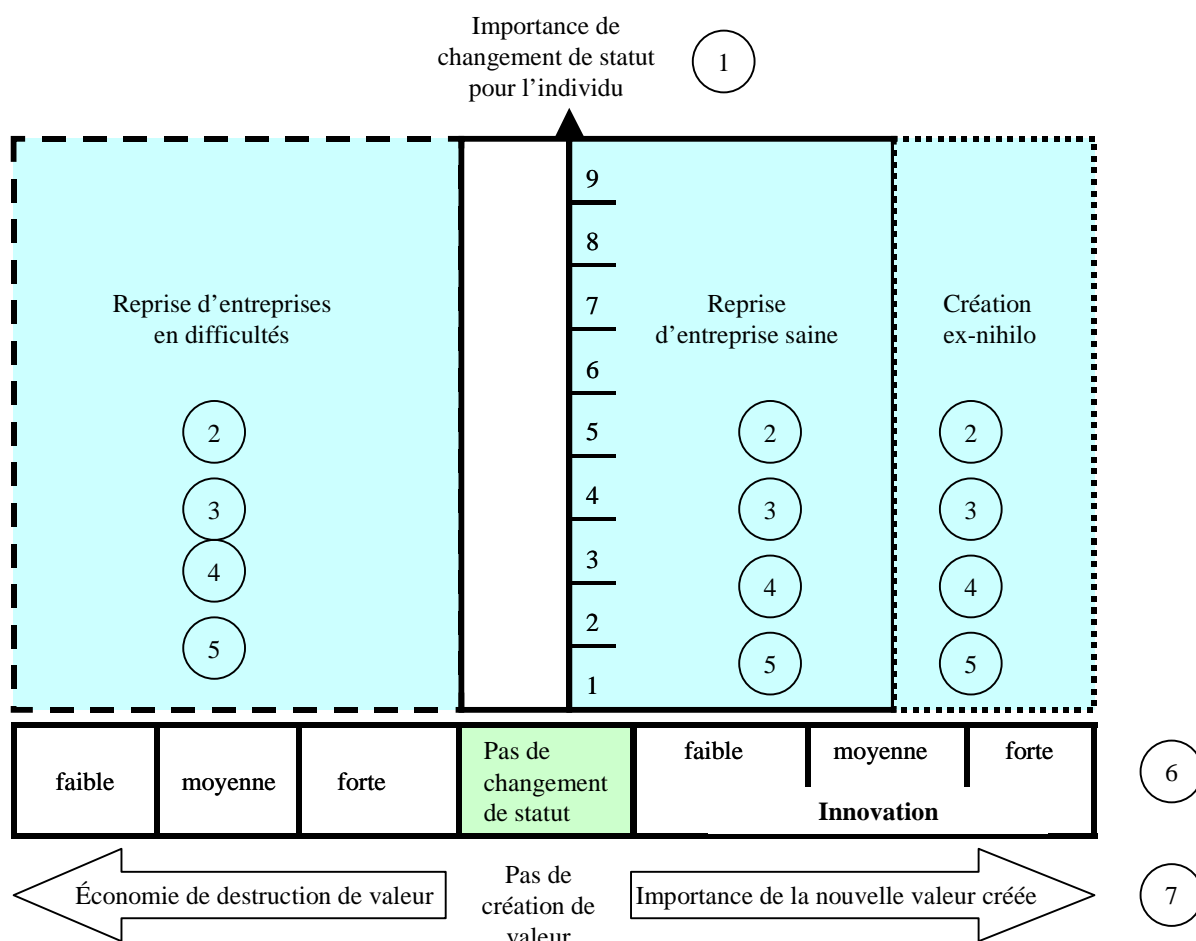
Importance de changement de statut pour l'individu

1

Reprise d'entreprises en difficultés

2
3
4
5

9
8
7
6
5
4
3
2
1

Reprise d'entreprise saine

2
3
4
5

Création ex-nihilo

2
3
4
5

| faible | moyenne | forte | Pas de changement de statut | faible | moyenne | forte |
|---|---|---|---|---|---|---|
| | | | | Innovation | | |

6

Économie de destruction de valeur

Pas de création de valeur

Importance de la nouvelle valeur créée

7